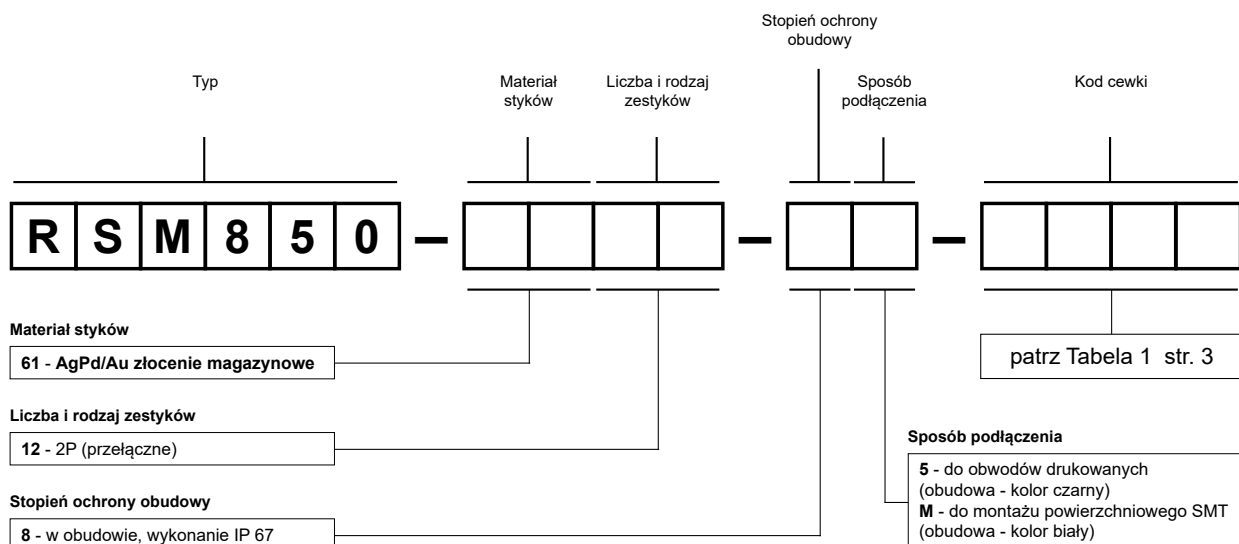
Stopień ochrony obudowy

Typ

Materiał styków

Liczba i rodzaj zestyków

Sposób podłączenia

Kod cewki

R S M 8 5 0 – – –

Materiał styków

61 - AgPd/Au złocenie magazynowe

patrz Tabela 1 str. 3

Liczba i rodzaj zestyków

12 - 2P (przełączne)

Sposób podłączenia

5 - do obwodów drukowanych (obudowa - kolor czarny)
M - do montażu powierzchniowego SMT (obudowa - kolor biały)

Stopień ochrony obudowy

8 - w obudowie, wykonanie IP 67